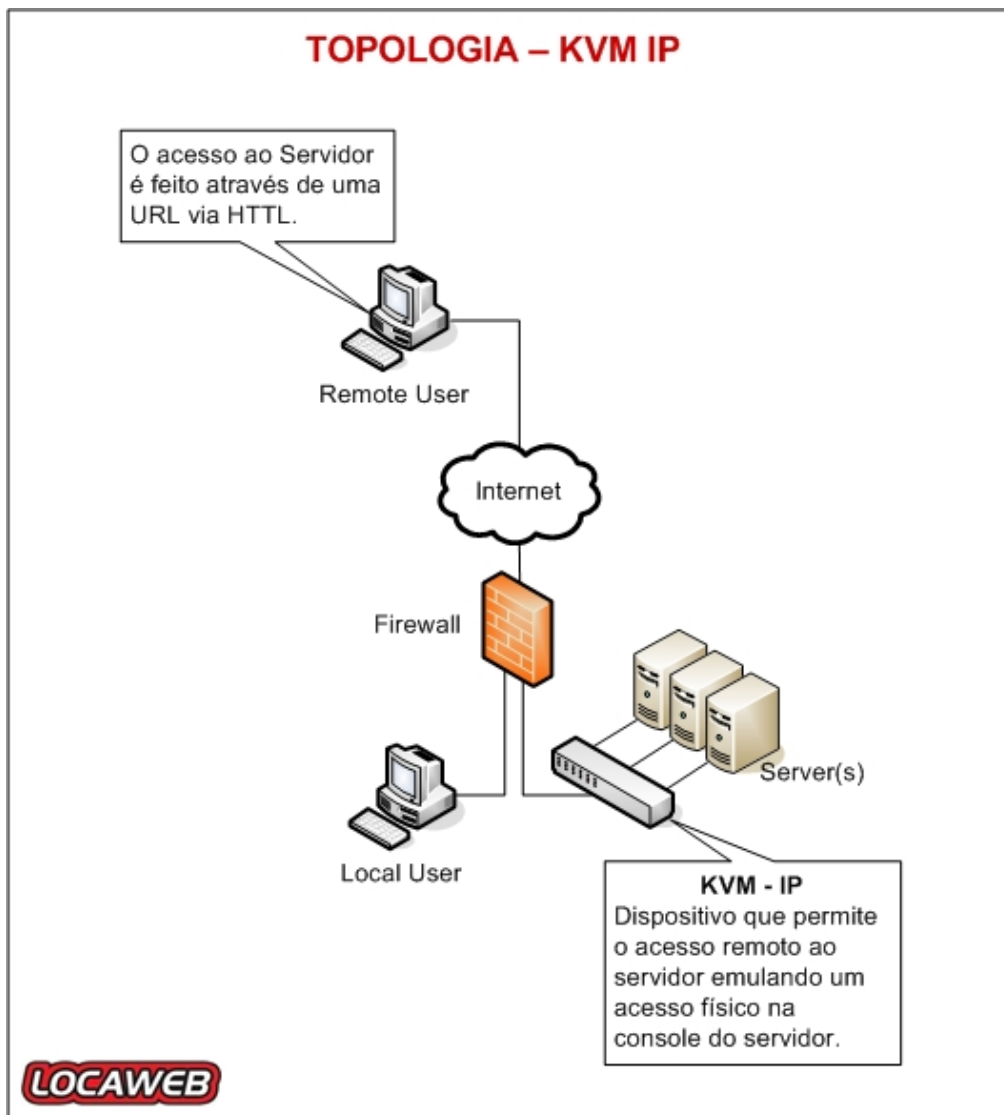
TOPOLOGIA – KVM IP

O acesso ao Servidor é feito através de uma URL via HTTL.

Remote User

Internet

Firewall

Server(s)

Local User

KVM - IP
Dispositivo que permite o acesso remoto ao servidor emulando um acesso físico na console do servidor.

LOCAWEB